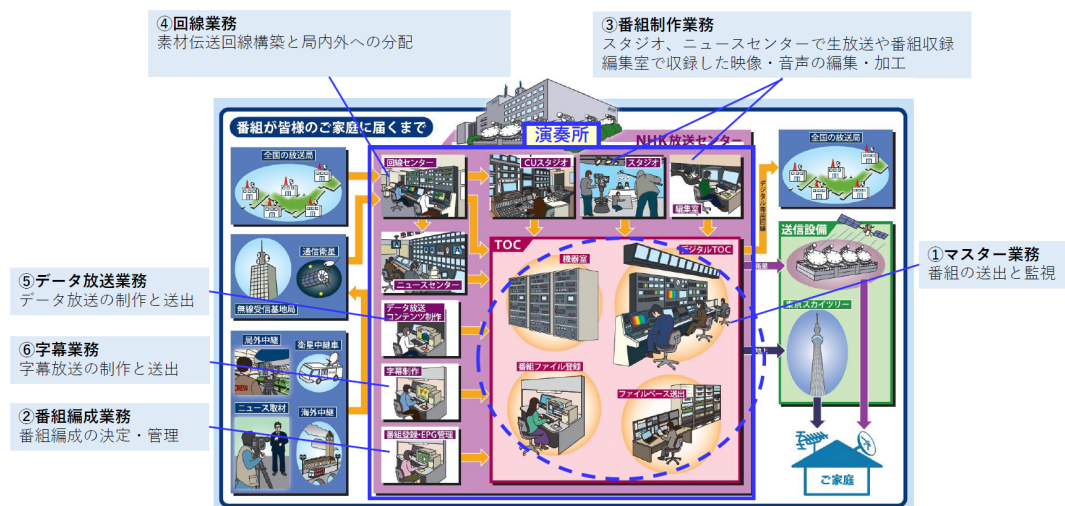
④回線業務
素材伝送回線構築と局内外への分配

③番組制作業務
スタジオ、ニュースセンターで生放送や番組収録
編集室で収録した映像・音声の編集・加工

番組が皆様のご家庭に届くまで

演奏所

NHK放送センター

全国の放送局

回線センター

CUスタジオ

スタジオ

編集室

デジタル専用回線

全国の放送局

送信設備

通信衛星

無線受信基地局

ニュースセンター

TOC

機器室

デジタルTOC

衛星

①マスター業務
番組の送出と監視

⑤データ放送業務
データ放送の制作と送出

データ放送コンテンツ制作

東京スカイツリー

⑥字幕業務
字幕放送の制作と送出

局外中継

衛星中継車

字幕制作

地上

番組ファイル登録

ファイルベース送出

②番組編成業務
番組編成の決定・管理

ニュース取材

海外中継

番組登録・EPG管理

ご家庭